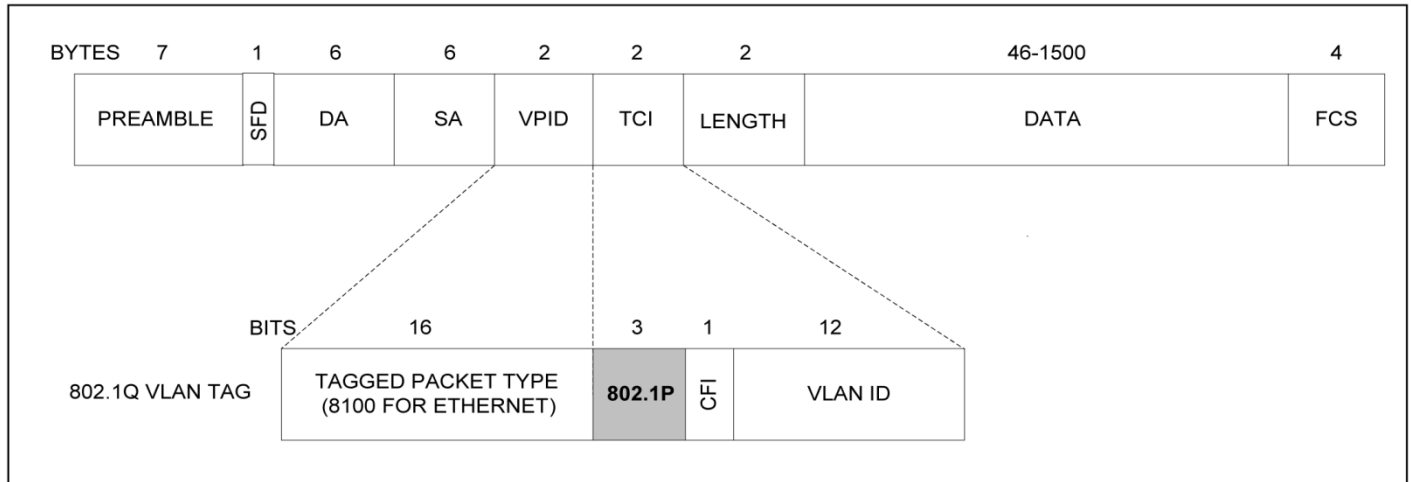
| BYTES 7 | 1 | 6 | 6 | 2 | 2 | 2 | 46-1500 | 4 |
|---|---|---|---|---|---|---|---|---|
| PREAMBLE | SFD | DA | SA | VPID | TCI | LENGTH | DATA | FCS |

| | BITS 16 | 3 | 1 | 12 |
|---|---|---|---|---|
| 802.1Q VLAN TAG | TAGGED PACKET TYPE (8100 FOR ETHERNET) | **802.1P** | CFI | VLAN ID |